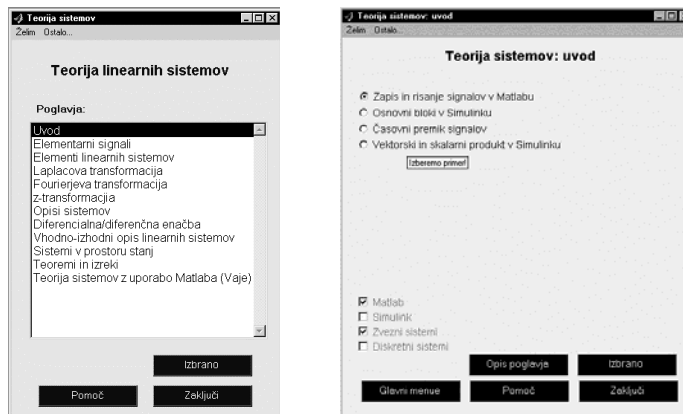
Teorija sistemov
Želim Ostalo...

Teorija linearnih sistemov

Poglavja:

Uvod
Elementarni signali
Elementi linearnih sistemov
Laplacova transformacija
Fourierjeva transformacija
z-transformacija
Opisi sistemov
Diferencialna/diferenčna enačba
Vhodno-izhodni opis linearnih sistemov
Sistemi v prostoru stanj
Teoremi in izreki
Teorija sistemov z uporabo Matlaba (Vaje)

Izbrano
Pomoč
Zaključi

Teorija sistemov: uvod
Želim Ostalo...

Teorija sistemov: uvod

Zapis in risanje signalov v Matlabu
Osnovni bloki v Simulinku
Časovni premik signalov
Vektorski in skalarni produkt v Simulinku

Izberemo primer!

Matlab
Simulink
Zvezni sistemi
Diskretni sistemi

Opis poglavja
Izbrano
Glavni menue
Pomoč
Zaključi